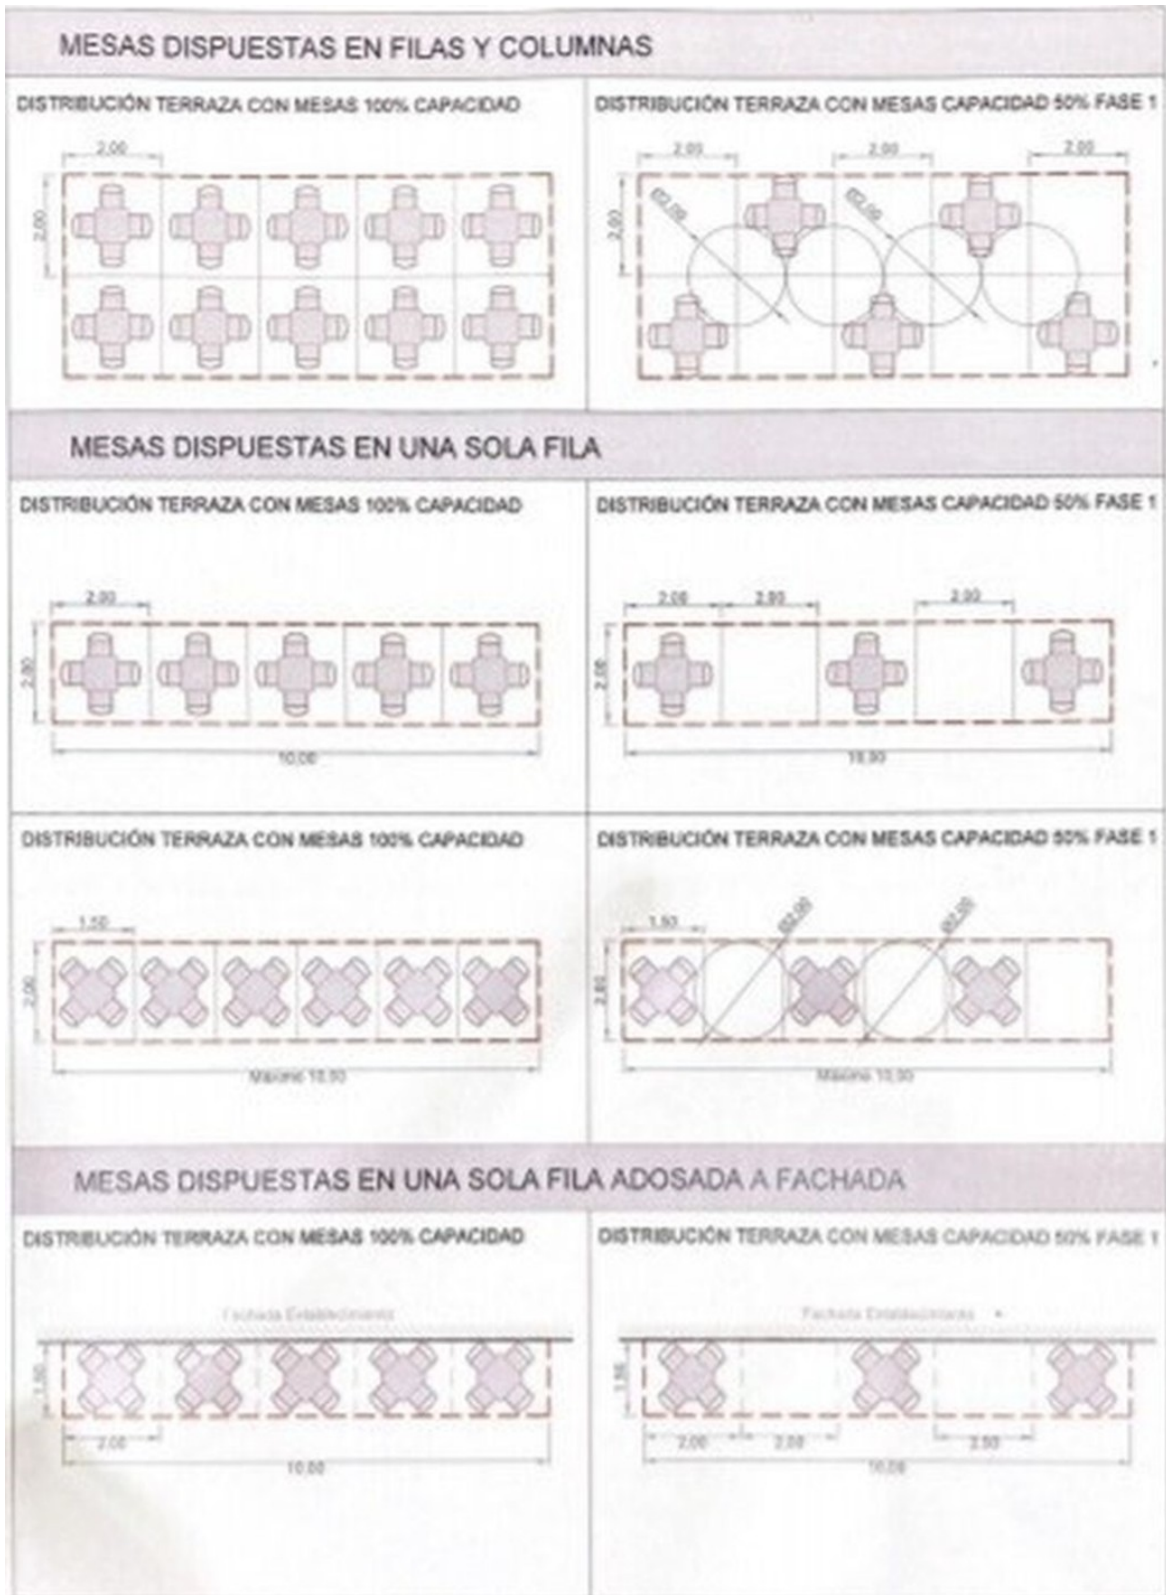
MESAS DISPUESTAS EN FILAS Y COLUMNAS

DISTRIBUCIÓN TERRAZA CON MESAS 100% CAPACIDAD

2.00

2.00

DISTRIBUCIÓN TERRAZA CON MESAS CAPACIDAD 50% FASE 1

2.00

2.00

2.00

2.00

Ø2.00

Ø2.00

MESAS DISPUESTAS EN UNA SOLA FILA

DISTRIBUCIÓN TERRAZA CON MESAS 100% CAPACIDAD

2.00

2.00

10.00

DISTRIBUCIÓN TERRAZA CON MESAS CAPACIDAD 50% FASE 1

2.00

2.00

2.00

2.00

10.00

DISTRIBUCIÓN TERRAZA CON MESAS 100% CAPACIDAD

1.50

2.00

Máximo 10.00

DISTRIBUCIÓN TERRAZA CON MESAS CAPACIDAD 50% FASE 1

1.50

Ø2.00

Ø2.00

2.00

Máximo 10.00

MESAS DISPUESTAS EN UNA SOLA FILA ADOSADA A FACHADA

DISTRIBUCIÓN TERRAZA CON MESAS 100% CAPACIDAD

Fachada Establecimiento

1.50

2.00

10.00

DISTRIBUCIÓN TERRAZA CON MESAS CAPACIDAD 50% FASE 1

Fachada Establecimiento

1.50

2.00

2.00

2.00

10.00